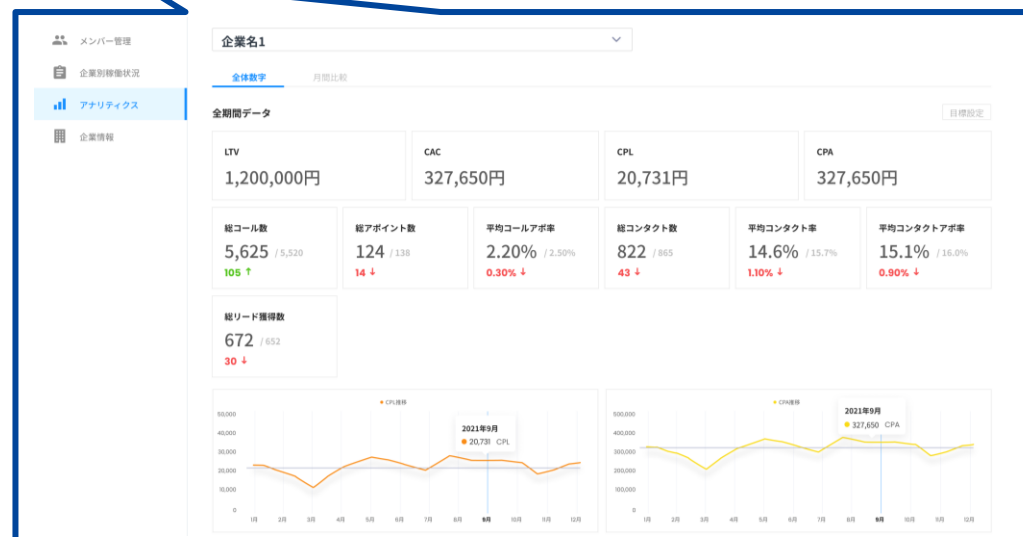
メンバー管理
企業別稼働状況
アナリティクス
企業情報

企業名1

全体数字
月間比較

全期間データ
目標設定

LTV
1,200,000円

CAC
327,650円

CPL
20,731円

CPA
327,650円

総コール数
5,625 / 5,520
105 ↑

総アポイント数
124 / 138
14 ↓

平均コールアポ率
2.20% / 2.50%
0.30% ↓

総コンタクト数
822 / 865
43 ↓

平均コンタクト率
14.6% / 15.7%
1.10% ↓

平均コンタクトアポ率
15.1% / 16.0%
0.90% ↓

総リード獲得数
672 / 652
30 ↓

CPL推移
50,000
40,000
30,000
20,000
10,000
0
2021年9月
20,731 CPL
1月 2月 3月 4月 5月 6月 7月 8月 9月 10月 11月 12月

CPA推移
500,000
400,000
300,000
200,000
100,000
0
2021年9月
327,650 CPA
1月 2月 3月 4月 5月 6月 7月 8月 9月 10月 11月 12月